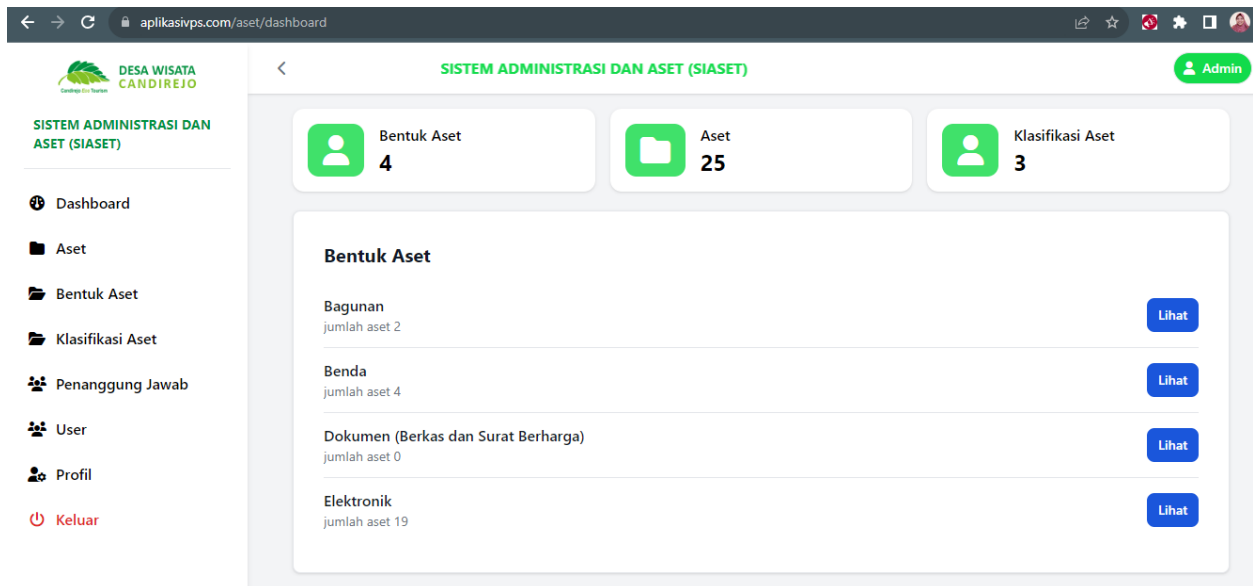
aplikasivps.com/aset/dashboard

DESA WISATA
CANDIREJO
Candirejo Eco Tourism

SISTEM ADMINISTRASI DAN ASET (SIASET)

Dashboard
Aset
Bentuk Aset
Klasifikasi Aset
Penanggung Jawab
User
Profil
Keluar

SISTEM ADMINISTRASI DAN ASET (SIASET)

Admin

Bentuk Aset
4

Aset
25

Klasifikasi Aset
3

Bentuk Aset

Bagunan
jumlah aset 2
Lihat

Benda
jumlah aset 4
Lihat

Dokumen (Berkas dan Surat Berharga)
jumlah aset 0
Lihat

Elektronik
jumlah aset 19
Lihat